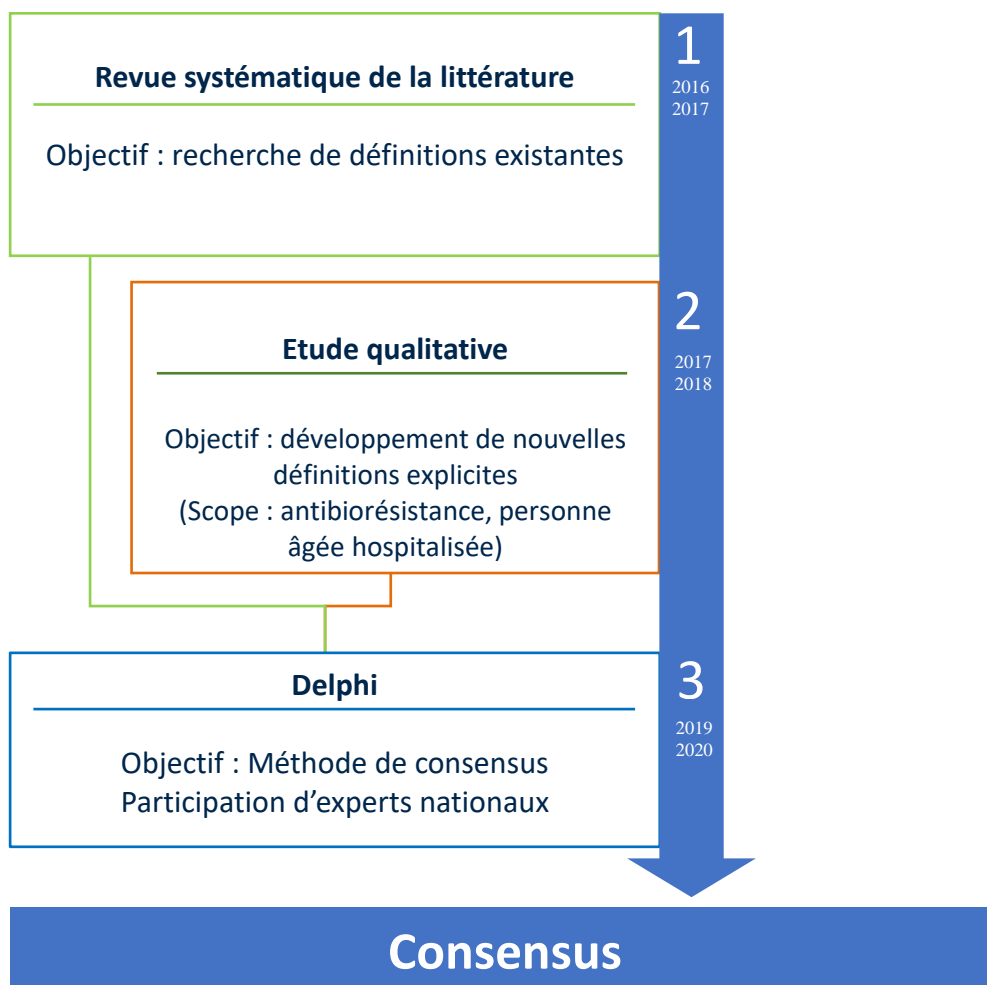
Revue systématique de la littérature

Objectif : recherche de définitions existantes

1
2016
2017

Etude qualitative

Objectif : développement de nouvelles définitions explicites
(Scope : antibiorésistance, personne âgée hospitalisée)

2
2017
2018

Delphi

Objectif : Méthode de consensus
Participation d'experts nationaux

3
2019
2020

Consensus